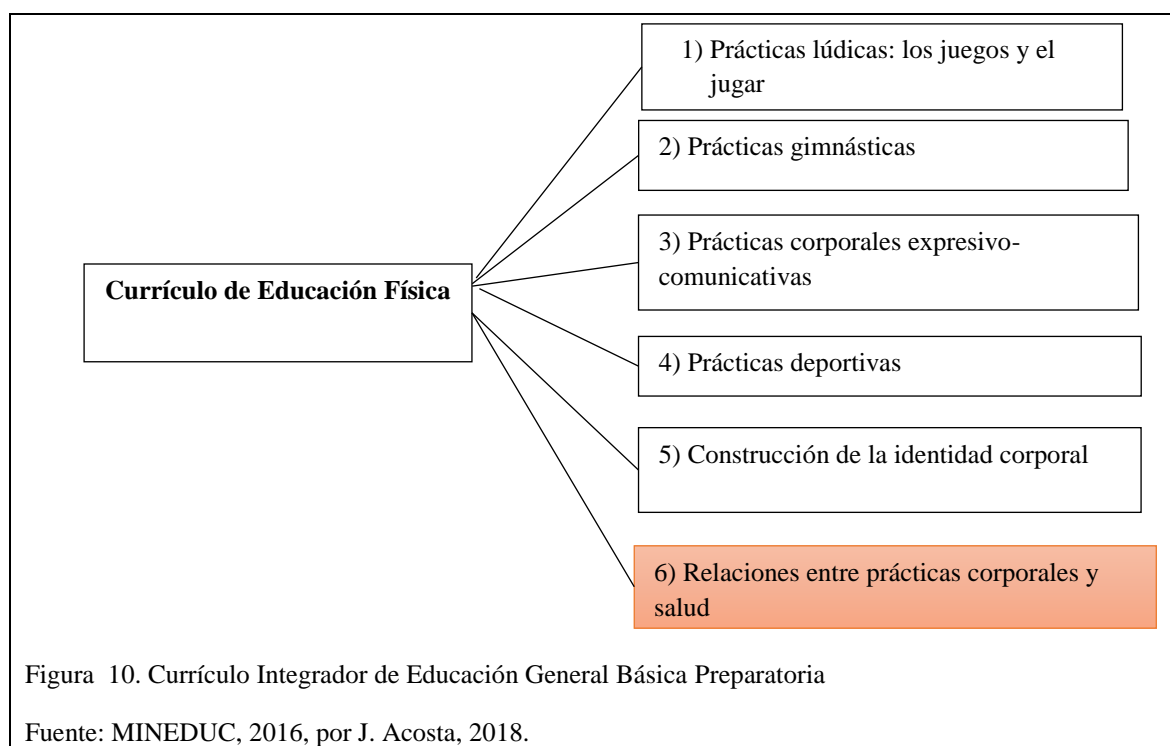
**Currículo de Educación Física**

1) Prácticas lúdicas: los juegos y el jugar

2) Prácticas gimnásticas

3) Prácticas corporales expresivo-comunicativas

4) Prácticas deportivas

5) Construcción de la identidad corporal

6) Relaciones entre prácticas corporales y salud

Figura 10. Currículo Integrador de Educación General Básica Preparatoria

Fuente: MINEDUC, 2016, por J. Acosta, 2018.